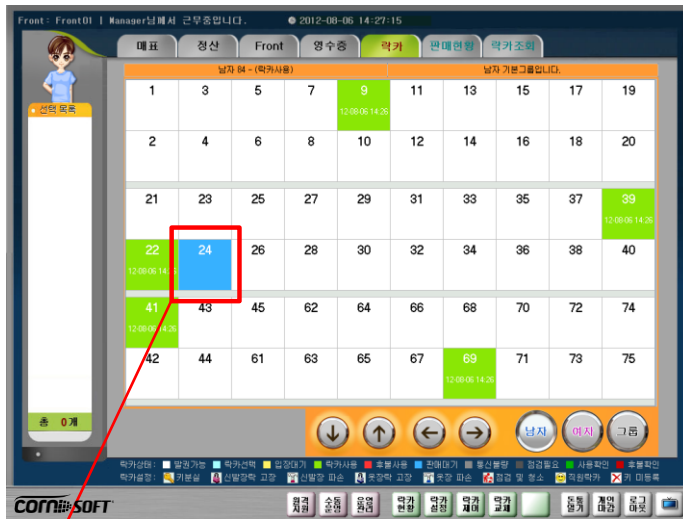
Front: Front01 | Manager님께서 근무중입니다. ● 2012-08-06 14:27:15

매표 정산 Front 영수증 락카 판매현황 락카조회

• 선택 목록

남자 84 - (락카사용)

남자 기본그룹입니다.

| 1 | 3 | 5 | 7 | 9 12-08-06 14:26 | 11 | 13 | 15 | 17 | 19 |
|---|---|---|---|---|---|---|---|---|---|
| 2 | 4 | 6 | 8 | 10 | 12 | 14 | 16 | 18 | 20 |

| 21 | 23 | 25 | 27 | 29 | 31 | 33 | 35 | 37 | 39 12-08-06 14:26 |
|---|---|---|---|---|---|---|---|---|---|
| 22 12-08-06 14:26 | 24 | 26 | 28 | 30 | 32 | 34 | 36 | 38 | 40 |

| 41 12-08-06 14:26 | 43 | 45 | 62 | 64 | 66 | 68 | 70 | 72 | 74 |
|---|---|---|---|---|---|---|---|---|---|
| 42 | 44 | 61 | 63 | 65 | 67 | 69 12-08-06 14:26 | 71 | 73 | 75 |

총 0개

남자 여자 그룹

락카상태: 발권가능 락카선택 입장대기 락카사용 후불사용 판매대기 통신불량 점검필요 사용확인 후불확인

락카설정: 키분실 신발장락 고장 신발장 파손 옷장락 고장 옷장 파손 점검 및 청소 이용락카 키 미등록

CORNSOFT

회원 지원 | 소등 운영 | 응답 원터 | 락카 현황 | 락카 설정 | 락카 제어 | 락카 교체 | 동통 열기 | 제안 마감 | 로그 아웃